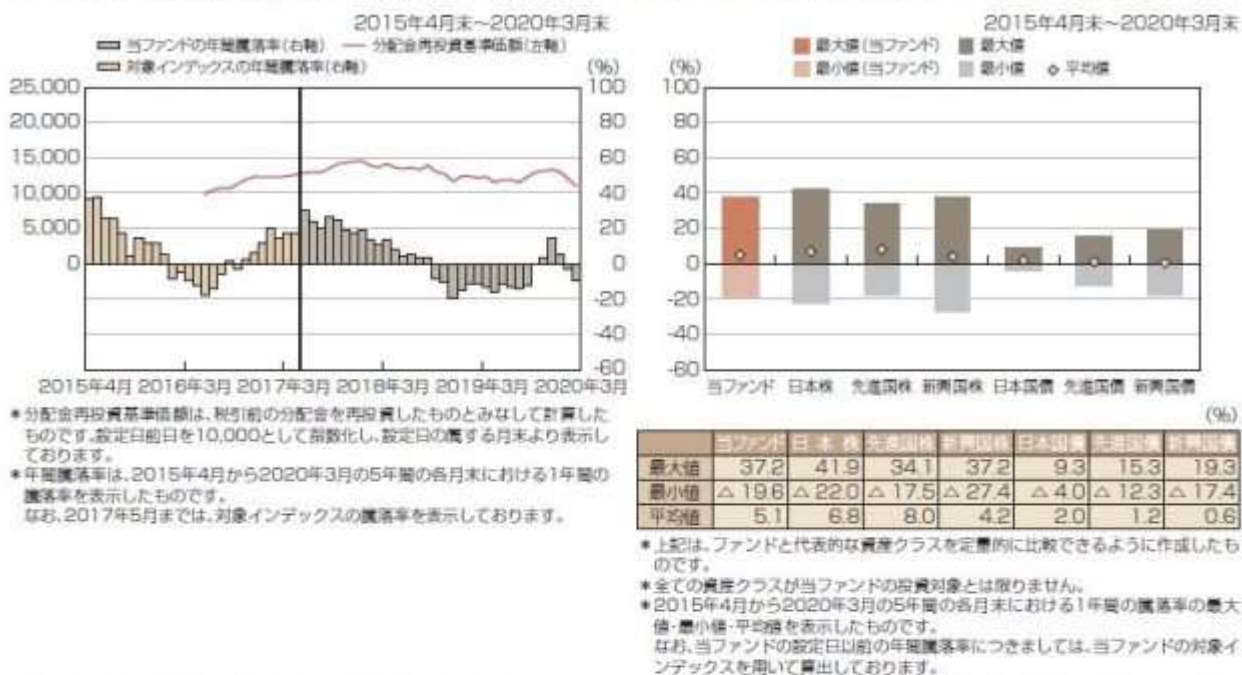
2015年4月末~2020年3月末

当ファンドの年間騰落率(右軸)　分配金再投資基準価額(左軸)
対象インデックスの年間騰落率(右軸)

25,000
20,000
15,000
10,000
5,000
0

(%)
100
80
60
40
20
0
-20
-40
-60

2015年4月 2016年3月 2017年3月 2018年3月 2019年3月 2020年3月

* 分配金再投資基準価額は、税引前の分配金を再投資したものとみなして計算したものです。設定日前日を10,000として指数化し、設定日の属する月末より表示しております。
* 年間騰落率は、2015年4月から2020年3月の5年間の各月末における1年間の騰落率を表示したものです。
なお、2017年5月までは、対象インデックスの騰落率を表示しております。

2015年4月末~2020年3月末

最大値(当ファンド)　最大値
最小値(当ファンド)　最小値　◇ 平均値

(%)
100
80
60
40
20
0
-20
-40
-60

当ファンド 日本株 先進国株 新興国株 日本国債 先進国債 新興国債

(%)

| | 当ファンド | 日本株 | 先進国株 | 新興国株 | 日本国債 | 先進国債 | 新興国債 |
|---|---|---|---|---|---|---|---|
| 最大値 | 37.2 | 41.9 | 34.1 | 37.2 | 9.3 | 15.3 | 19.3 |
| 最小値 | △ 19.6 | △ 22.0 | △ 17.5 | △ 27.4 | △ 4.0 | △ 12.3 | △ 17.4 |
| 平均値 | 5.1 | 6.8 | 8.0 | 4.2 | 2.0 | 1.2 | 0.6 |

* 上記は、ファンドと代表的な資産クラスを定量的に比較できるように作成したものです。
* 全ての資産クラスが当ファンドの投資対象とは限りません。
* 2015年4月から2020年3月の5年間の各月末における1年間の騰落率の最大値・最小値・平均値を表示したものです。
なお、当ファンドの設定日以前の年間騰落率につきましては、当ファンドの対象インデックスを用いて算出しております。